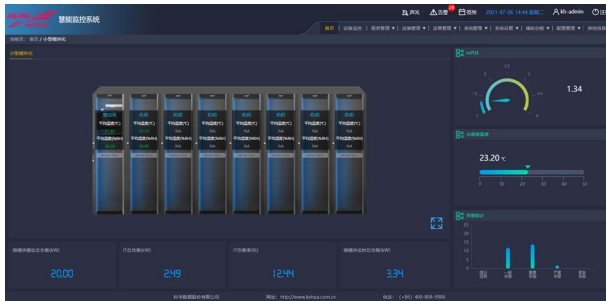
慧能监控系统

声光 告警 签到 2021-07-06 14:44 星期二 kh-admin 注

首页 | 设备监控 | 服务管理 | 运维管理 | 运营管理 | 系统管理 | 系统设置 | 模板功能 | 配置管理 | 网络管理

当前位置：首页 / 小型模块化

小型模块化

PUE

1.34

环境温度

23.20 ℃

0 10 20 30 40 50

告警统计

微模块额定总负载(kW)

20.00

IT负载(kW)

2.49

IT负载率(%)

12.44

微模块实时总负载(kW)

3.34

科华数据股份有限公司 网址：http://www.kehua.com.cn 电话：(+86) 400-808-9986